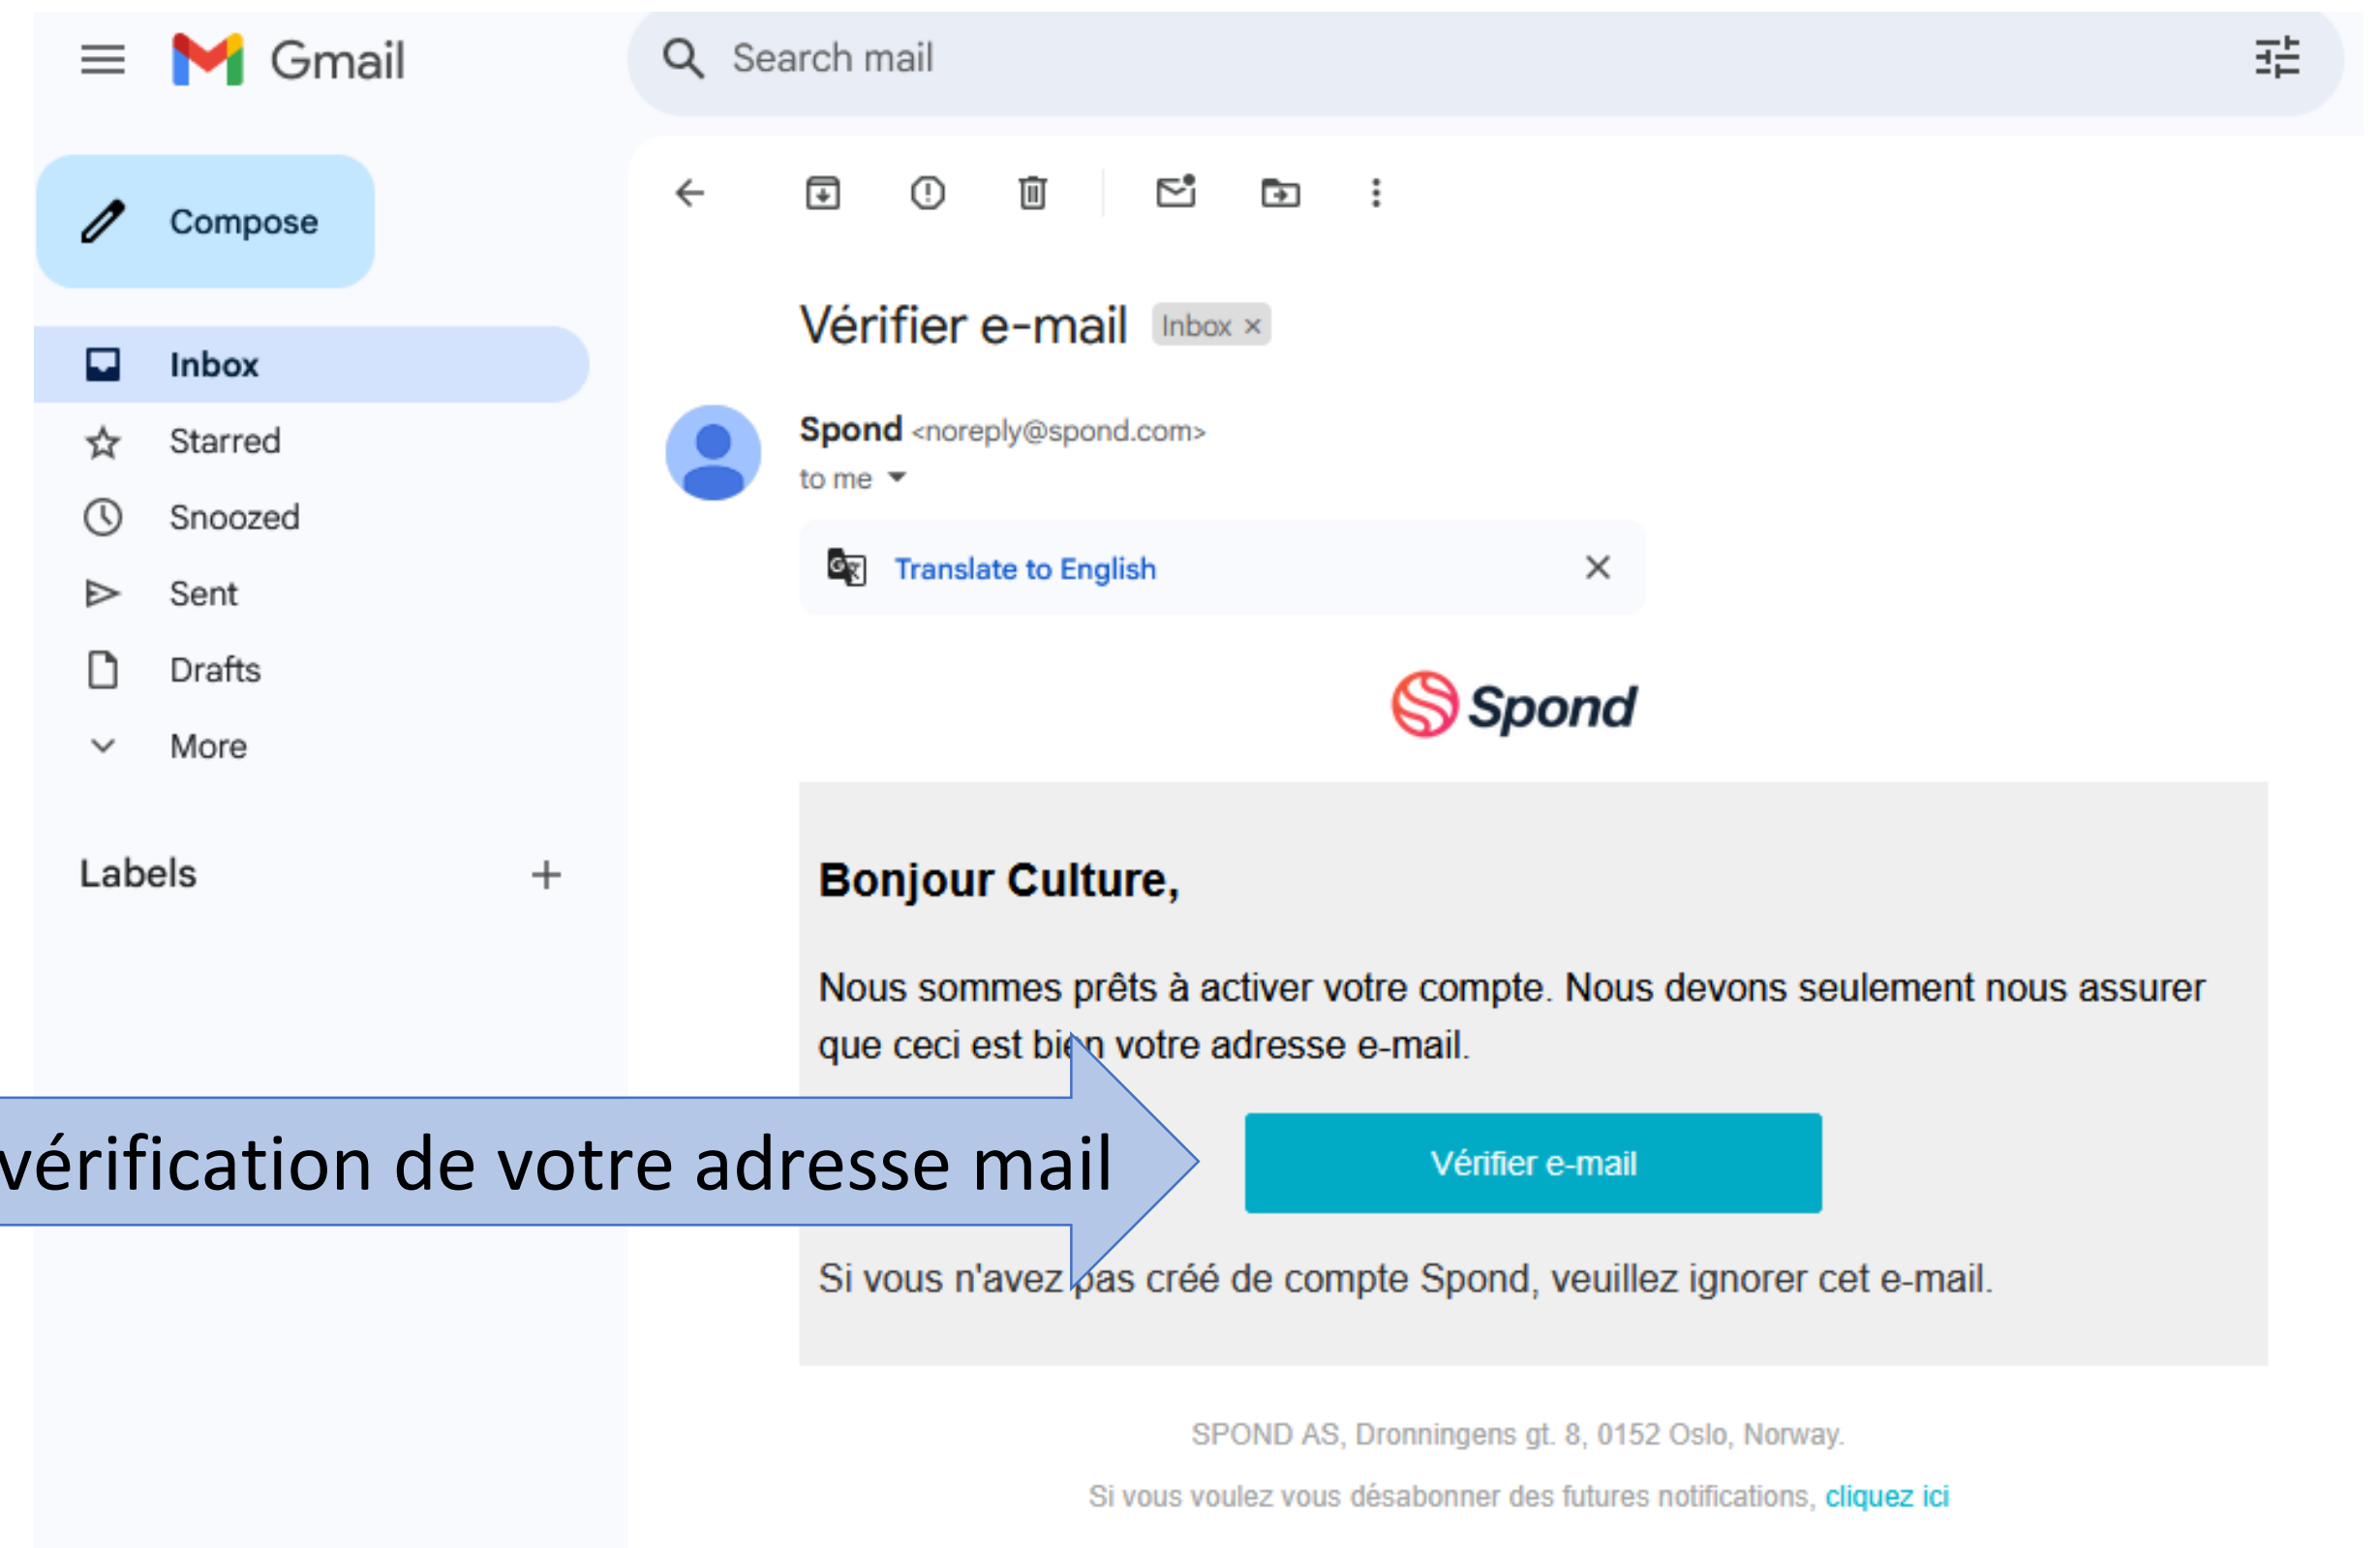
Gmail

Search mail

Compose

Inbox
Starred
Snoozed
Sent
Drafts
More

Labels +

Vérifier e-mail Inbox ×

Spond <noreply@spond.com>
to me

Translate to English ×

Spond

Bonjour Culture,

Nous sommes prêts à activer votre compte. Nous devons seulement nous assurer que ceci est bien votre adresse e-mail.

vérification de votre adresse mail

Vérifier e-mail

Si vous n'avez pas créé de compte Spond, veuillez ignorer cet e-mail.

SPOND AS, Dronningens gt. 8, 0152 Oslo, Norway.

Si vous voulez vous désabonner des futures notifications, cliquez ici